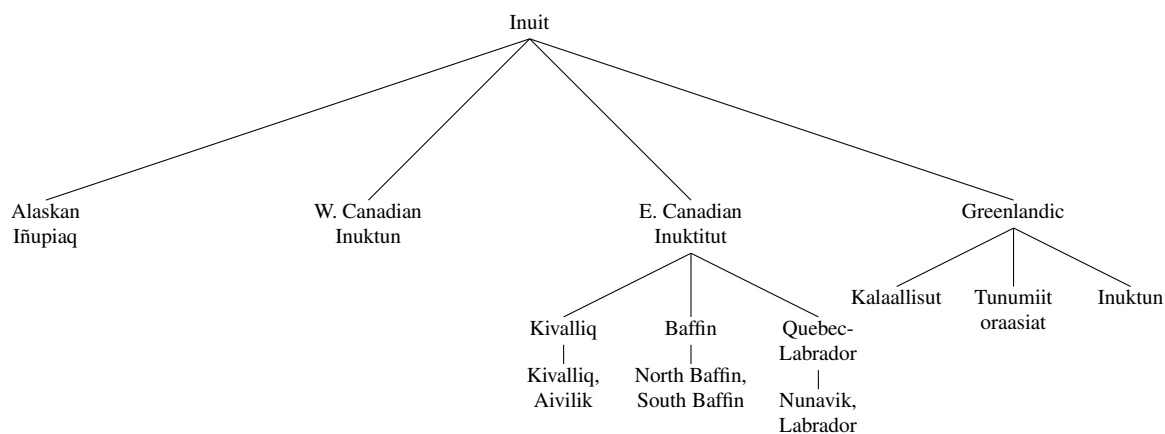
Inuit

Alaskan Iñupiaq

W. Canadian Inuktun

E. Canadian Inuktitut

Greenlandic

Kivalliq

Kivalliq, Aivilik

Baffin

North Baffin, South Baffin

Quebec-Labrador

Nunavik, Labrador

Kalaallisut

Tunumiit oraasiat

Inuktun